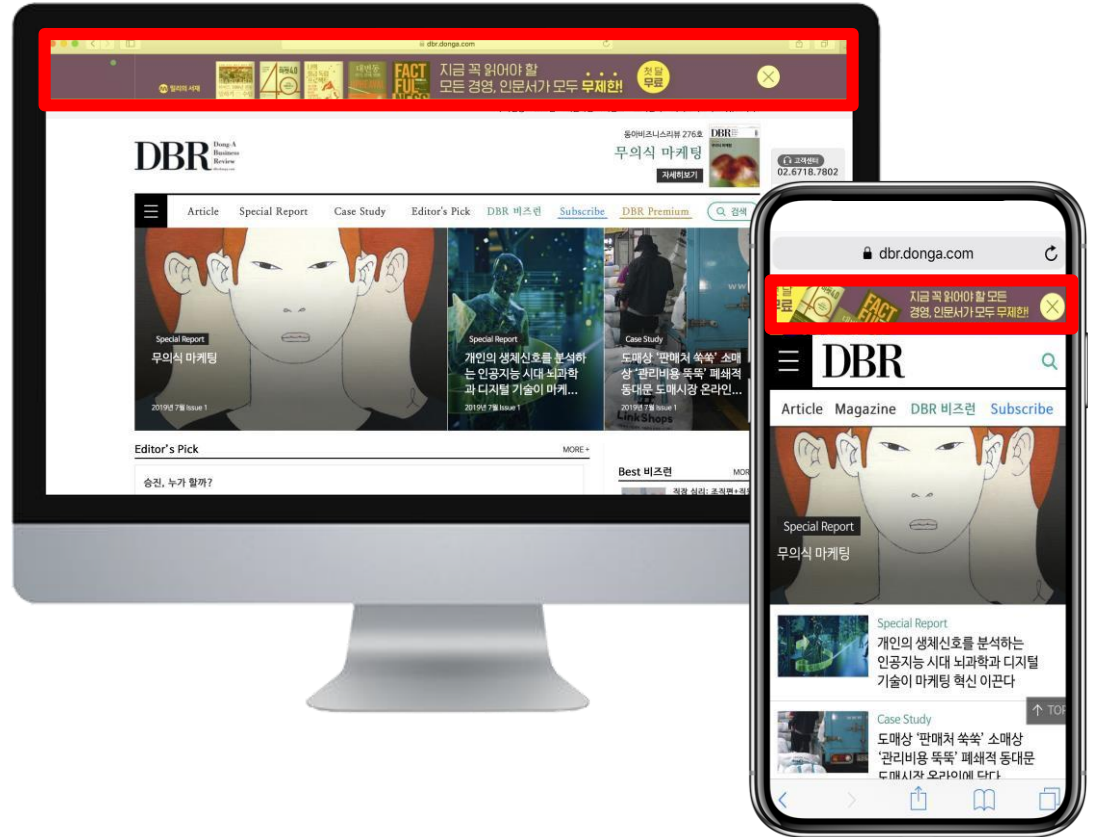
dbr.donga.com

밀리의 서재

FACT FUL

지금 꼭 읽어야 할 모든 경영, 인문서가 모두 무제한!

첫 달 무료

DBR Dong-A Business Review

동아비즈니스리뷰 276호

무의식 마케팅

자세히보기

고객센터 02.6718.7802

Article Special Report Case Study Editor's Pick DBR 비즈런 Subscribe DBR Premium 검색

Special Report
무의식 마케팅
2019년 7월 Issue 1

Special Report
개인의 생체신호를 분석하는 인공지능 시대 뇌과학과 디지털 기술이 마케...
2019년 7월 Issue 1

Case Study
도매상 '판매처 쑥쑥' 소매상 '관리비용 뚝뚝' 폐쇄적 동대문 도매시장 온라인...
2019년 7월 Issue 1

Link Shops

Editor's Pick
MORE +

승진, 누가 할까?

Best 비즈런
MORE

직장 심리: 조직편+직

dbr.donga.com

FACT FUL

지금 꼭 읽어야 할 모든 경영, 인문서가 모두 무제한!

DBR

Article Magazine DBR 비즈런 Subscribe

Special Report
무의식 마케팅

Special Report
개인의 생체신호를 분석하는 인공지능 시대 뇌과학과 디지털 기술이 마케팅 혁신 이끈다

Case Study
도매상 '판매처 쑥쑥' 소매상 '관리비용 뚝뚝' 폐쇄적 동대문 도매시장 온라인에 닿다

TOP